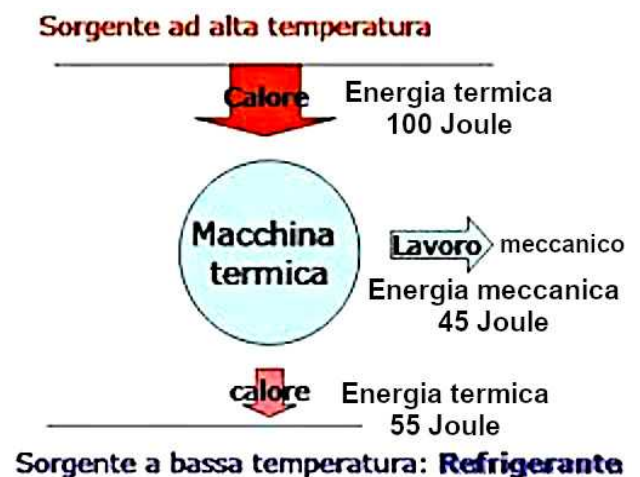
Sorgente ad alta temperatura

Calore

Energia termica
100 Joule

Macchina termica

Lavoro meccanico

Energia meccanica
45 Joule

calore

Energia termica
55 Joule

Sorgente a bassa temperatura: Refrigerante